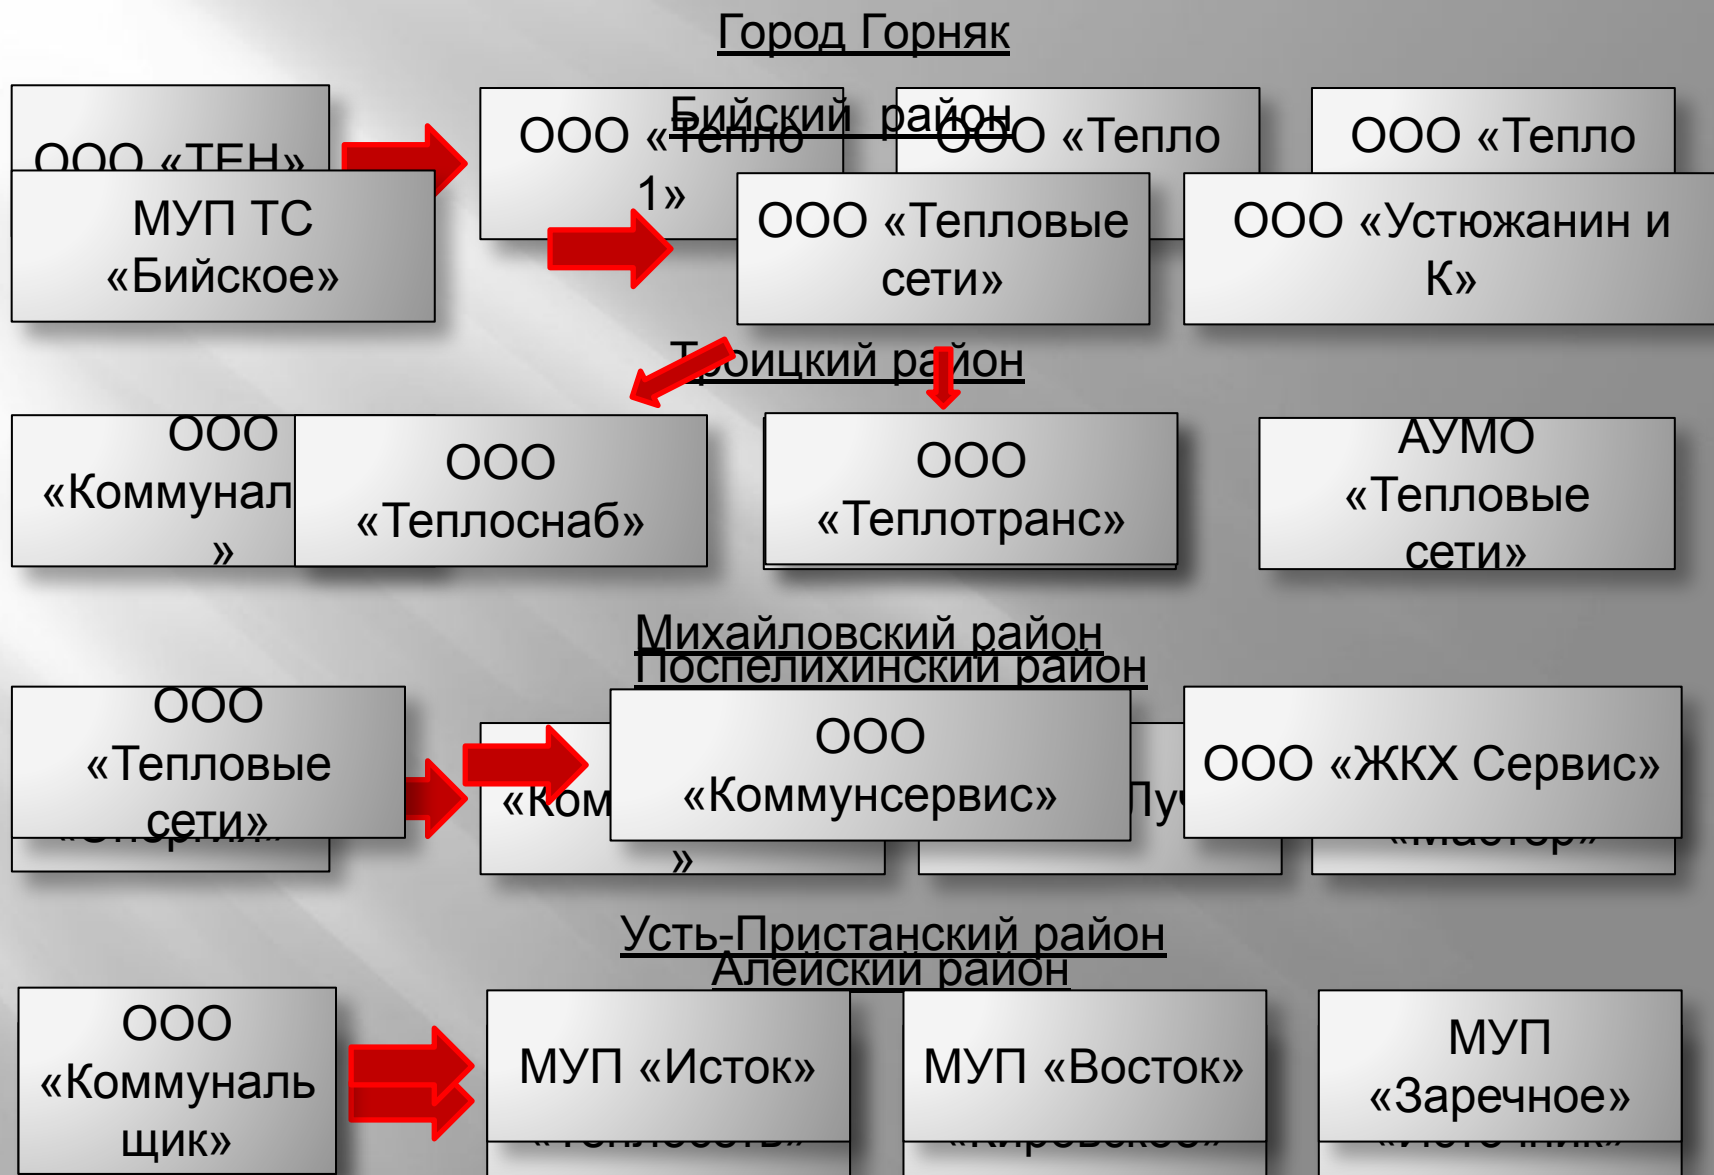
Город Горняк

ООО «ТЕН»

МУП ТС «Бийское»

Бийский район

ООО «Тепло 1»

ООО «Тепло

ООО «Тепло

ООО «Тепловые сети»

ООО «Устюжанин и К»

Троицкий район

ООО «Коммунал »

ООО «Теплоснаб»

ООО «Теплотранс»

АУМО «Тепловые сети»

Михайловский район

Поспелихинский район

ООО «Тепловые сети»

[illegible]

«Ком »

ООО «Коммунсервис»

Лу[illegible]

ООО «ЖКХ Сервис»

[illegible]

Усть-Пристанский район

Алейский район

ООО «Коммунальщик»

МУП «Исток»

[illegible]

МУП «Восток»

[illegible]

МУП «Заречное»

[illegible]